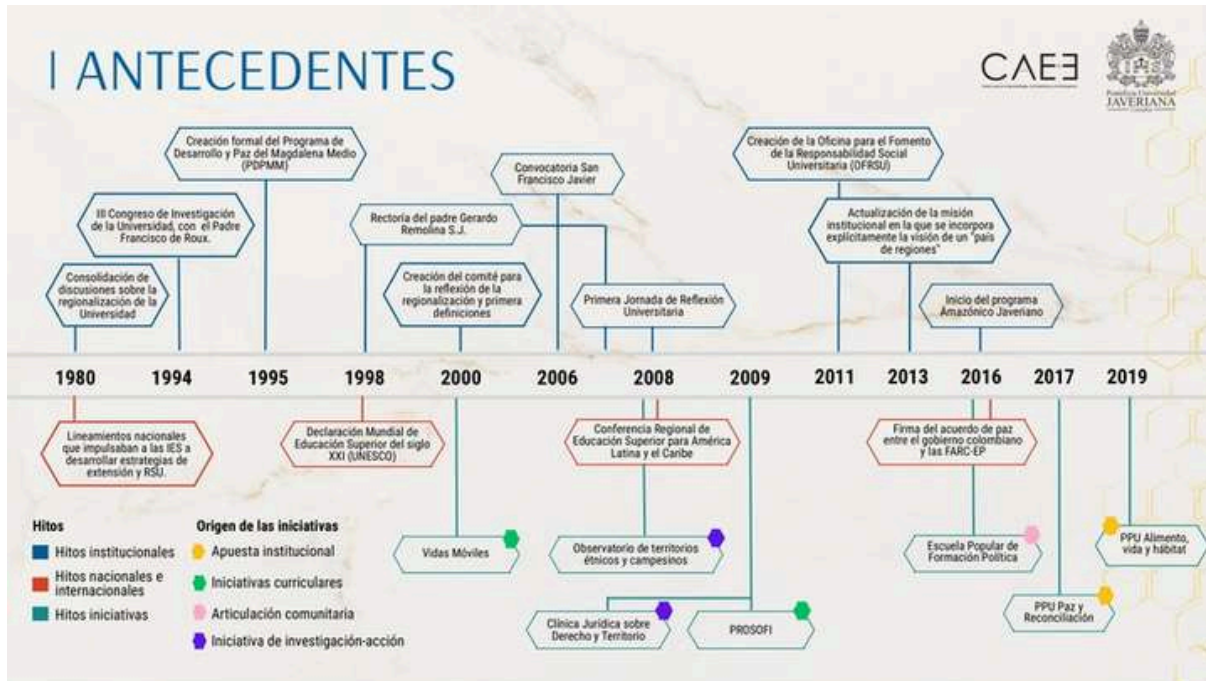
| ANTECEDENTES

CAEƎ

Pontificia Universidad JAVERIANA

Creación formal del Programa de Desarrollo y Paz del Magdalena Medio (PDPMM)

III Congreso de Investigación de la Universidad, con el Padre Francisco de Roux.

Consolidación de discusiones sobre la regionalización de la Universidad

Rectoría del padre Gerardo Remolina S.J.

Convocatoria San Francisco Javier

Creación del comité para la reflexión de la regionalización y primera definiciones

Primera Jornada de Reflexión Universitaria

Creación de la Oficina para el Fomento de la Responsabilidad Social Universitaria (OFRSU)

Actualización de la misión institucional en la que se incorpora explícitamente la visión de un "país de regiones"

Inicio del programa Amazónico Javeriano

1980 1994 1995 1998 2000 2006 2008 2009 2011 2013 2016 2017 2019

Lineamientos nacionales que impulsaban a las IES a desarrollar estrategias de extensión y RSU.

Declaración Mundial de Educación Superior del siglo XXI (UNESCO)

Conferencia Regional de Educación Superior para América Latina y el Caribe

Firma del acuerdo de paz entre el gobierno colombiano y las FARC-EP

Vidas Móviles

Observatorio de territorios étnicos y campesinos

Clínica Jurídica sobre Derecho y Territorio

PROSOFI

Escuela Popular de Formación Política

PPU Paz y Reconciliación

PPU Alimento, vida y hábitat

Hitos
Hitos institucionales
Hitos nacionales e internacionales
Hitos iniciativas

Origen de las iniciativas
Apuesta institucional
Iniciativas curriculares
Articulación comunitaria
Iniciativa de investigación-acción